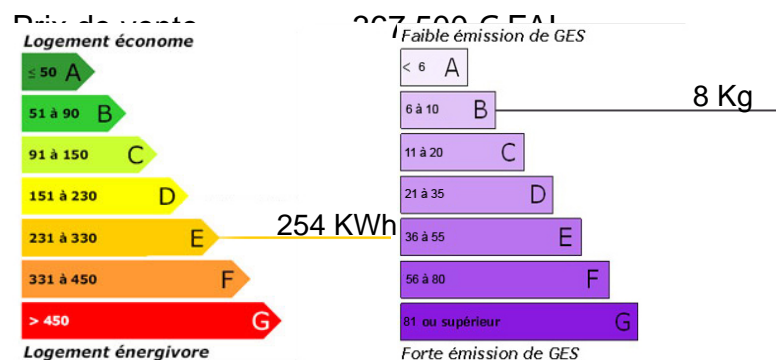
Prix de vente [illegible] 267 500 € FAI

Logement économe

≤ 50 A

51 à 90 B

91 à 150 C

151 à 230 D

231 à 330 E

331 à 450 F

> 450 G

Logement énergivore

254 KWh

Faible émission de GES

< 6 A

6 à 10 B

11 à 20 C

21 à 35 D

36 à 55 E

56 à 80 F

81 ou supérieur G

Forte émission de GES

8 Kg